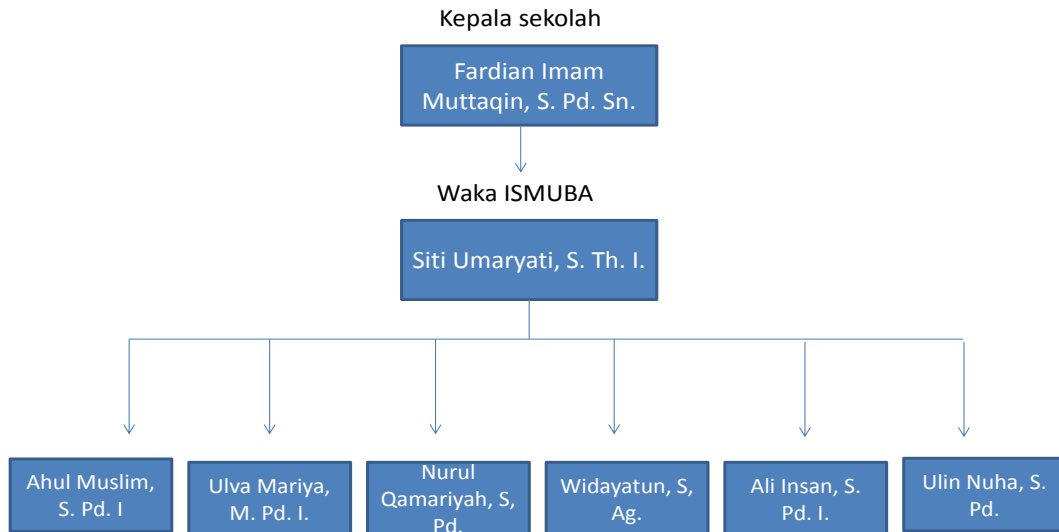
Kepala sekolah

Fardian Imam Muttaqin, S. Pd. Sn.

Waka ISMUBA

Siti Umaryati, S. Th. I.

Ahul Muslim, S. Pd. I

Ulva Mariya, M. Pd. I.

Nurul Qamariyah, S, Pd.

Widayatun, S, Ag.

Ali Insan, S. Pd. I.

Ulin Nuha, S. Pd.